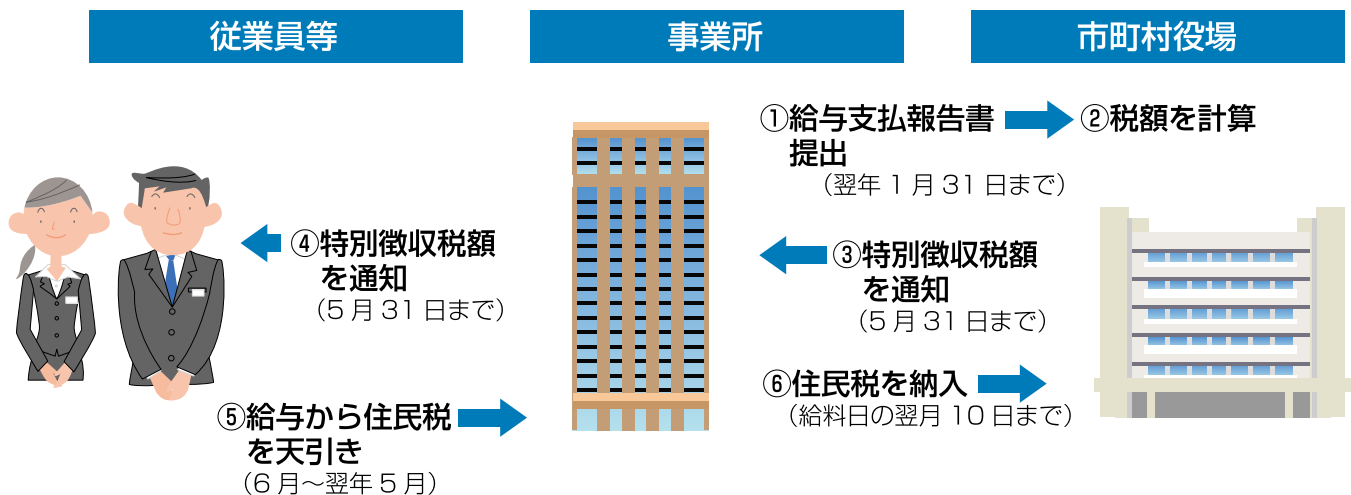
従業員等

事業所

市町村役場

①給与支払報告書提出
（翌年１月31日まで）

②税額を計算

④特別徴収税額を通知
（5月31日まで）

③特別徴収税額を通知
（5月31日まで）

⑤給与から住民税を天引き
（6月～翌年5月）

⑥住民税を納入
（給料日の翌月10日まで）